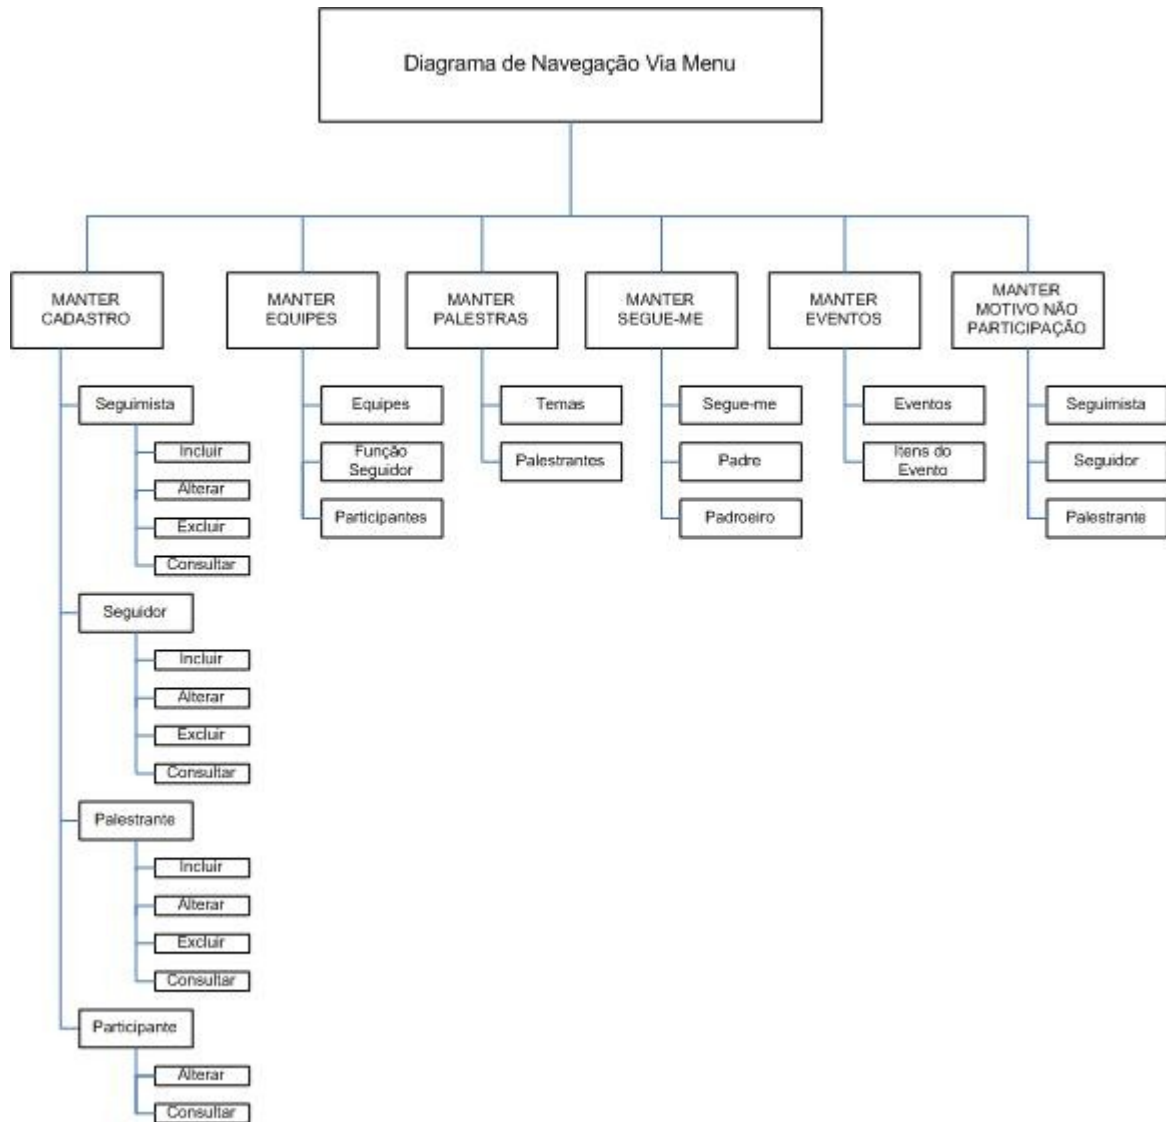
Diagrama de Navegação Via Menu

MANTER CADASTRO

Seguimista

Incluir

Alterar

Excluir

Consultar

Seguidor

Incluir

Alterar

Excluir

Consultar

Palestrante

Incluir

Alterar

Excluir

Consultar

Participante

Alterar

Consultar

MANTER EQUIPES

Equipes

Função Seguidor

Participantes

MANTER PALESTRAS

Temas

Palestrantes

MANTER SEGUE-ME

Segue-me

Padre

Padroeiro

MANTER EVENTOS

Eventos

Itens do Evento

MANTER MOTIVO NÃO PARTICIPAÇÃO

Seguimista

Seguidor

Palestrante